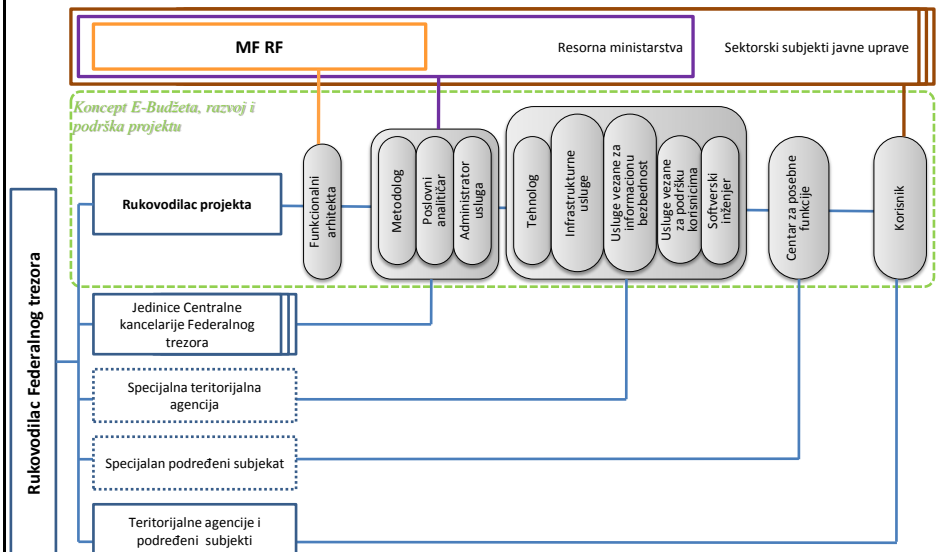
MF RF

Resorna ministarstva

Sektorski subjekti javne uprave

Koncept E-Budžeta, razvoj i podrška projektu

Rukovodilac Federalnog trezora

Rukovodilac projekta

Funkcionalni arhitekta

Metodolog

Poslovni analitičar

Administrator usluga

Tehnolog

Infrastrukturne usluge

Usluge vezane za informacionu bezbednost

Usluge vezane za podršku korisnicima

Softverski inženjer

Centar za posebne funkcije

Korisnik

Jedinice Centralne kancelarije Federalnog trezora

Specijalna teritorijalna agencija

Specijalan podređeni subjekat

Teritorijalne agencije i podređeni subjekti